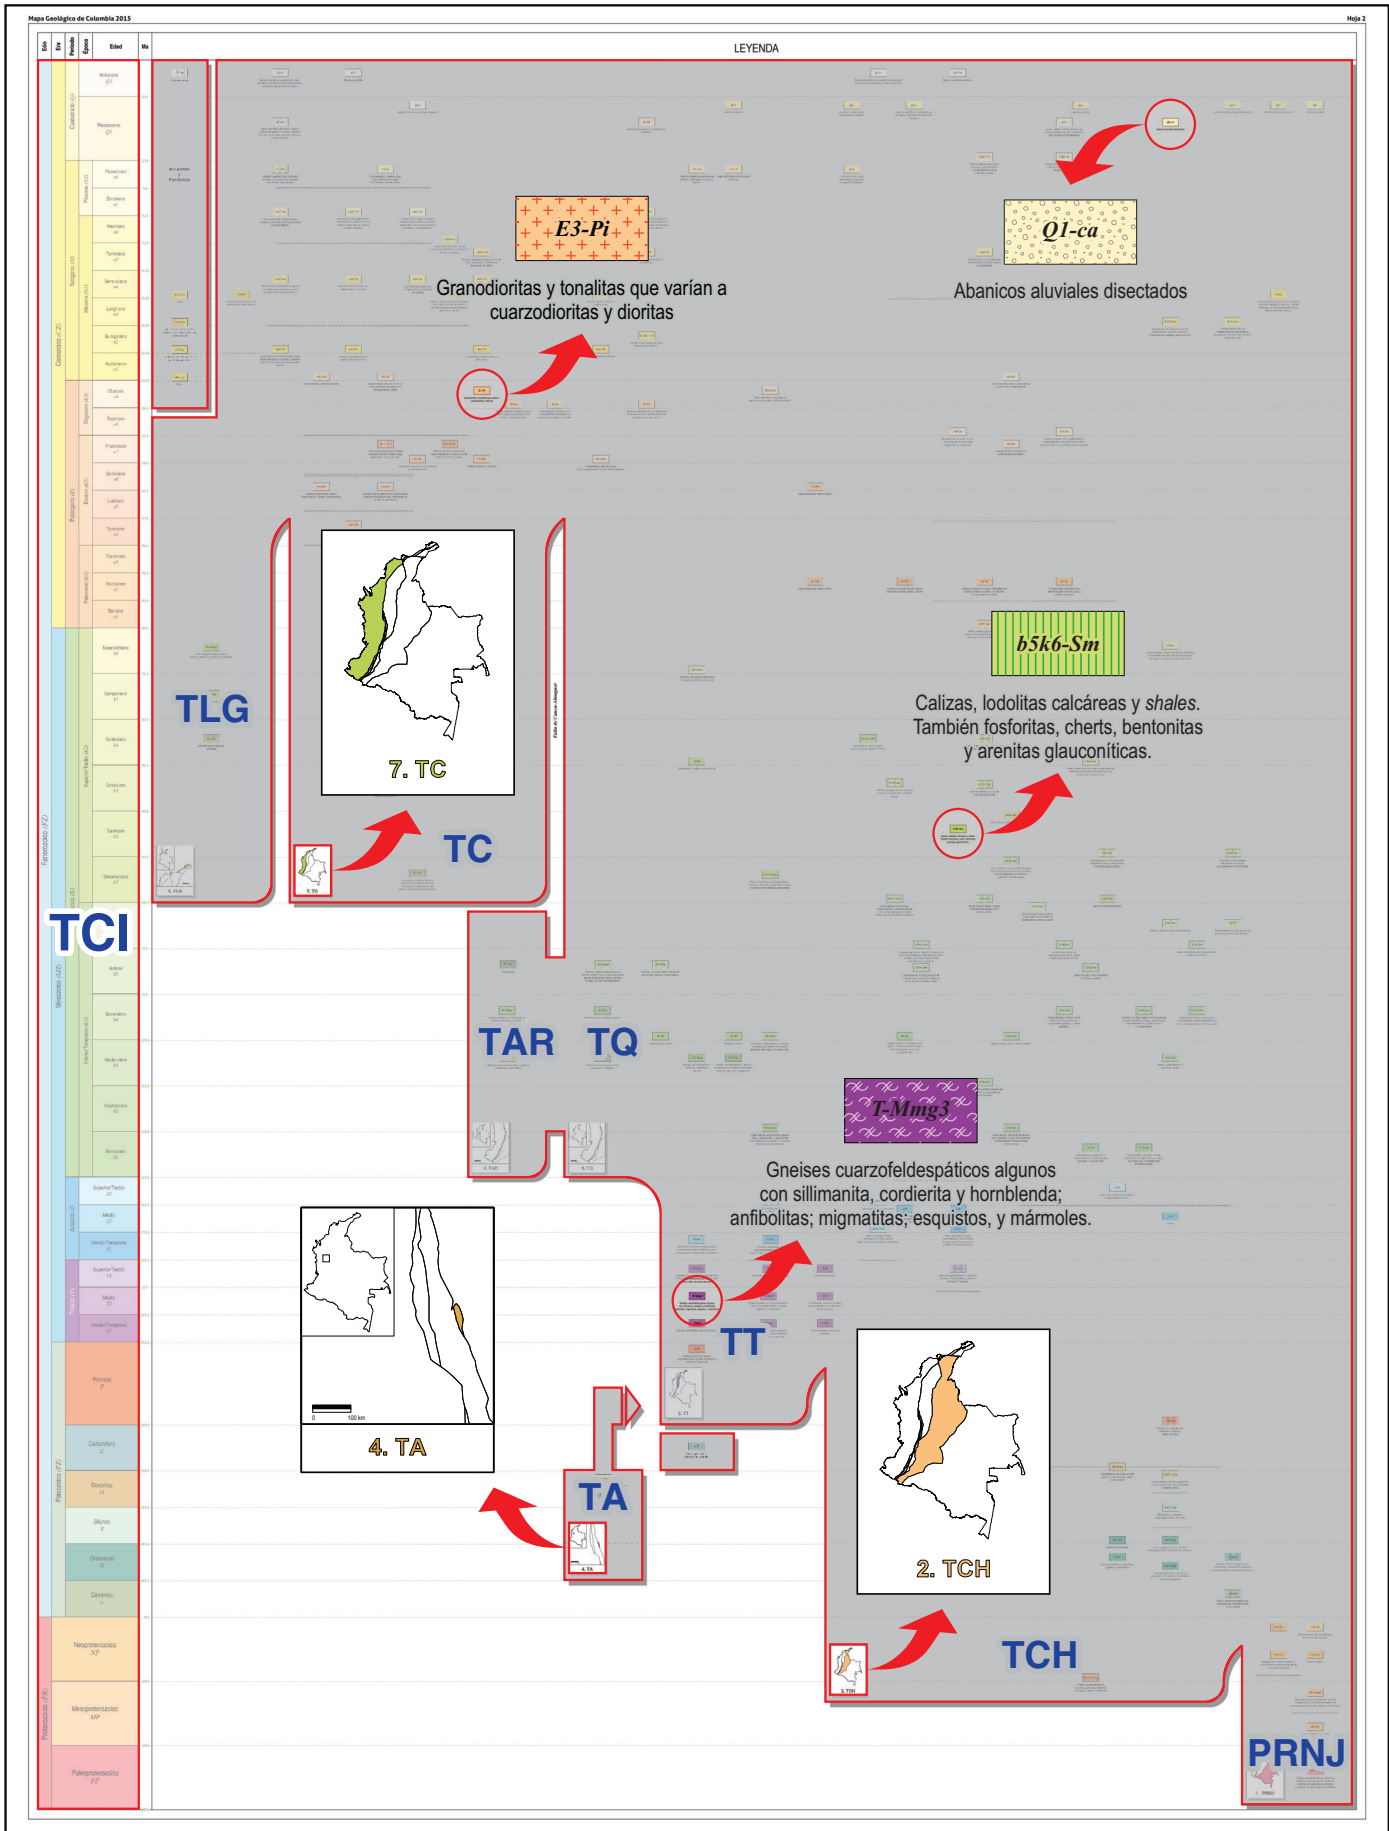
Mapa Geológico de Colombia 2015

Hoja 2

LEYENDA

Eón | Era | Período | Época | Edad | Ma

E3-Pi

Granodioritas y tonalitas que varían a cuarzodioritas y dioritas

Q1-ca

Abanicos aluviales disectados

TLG

7. TC

TC

b5k6-Sm

Calizas, lodolitas calcáreas y *shales*. También fosforitas, cherts, bentonitas y arenitas glauconíticas.

TCI

TAR

TQ

T-Mmg3

Gneises cuarzofeldespáticos algunos con sillimanita, cordierita y hornblenda; anfibolitas; migmatitas; esquistos, y mármoles.

TT

4. TA

TA

2. TCH

TCH

PRNJ